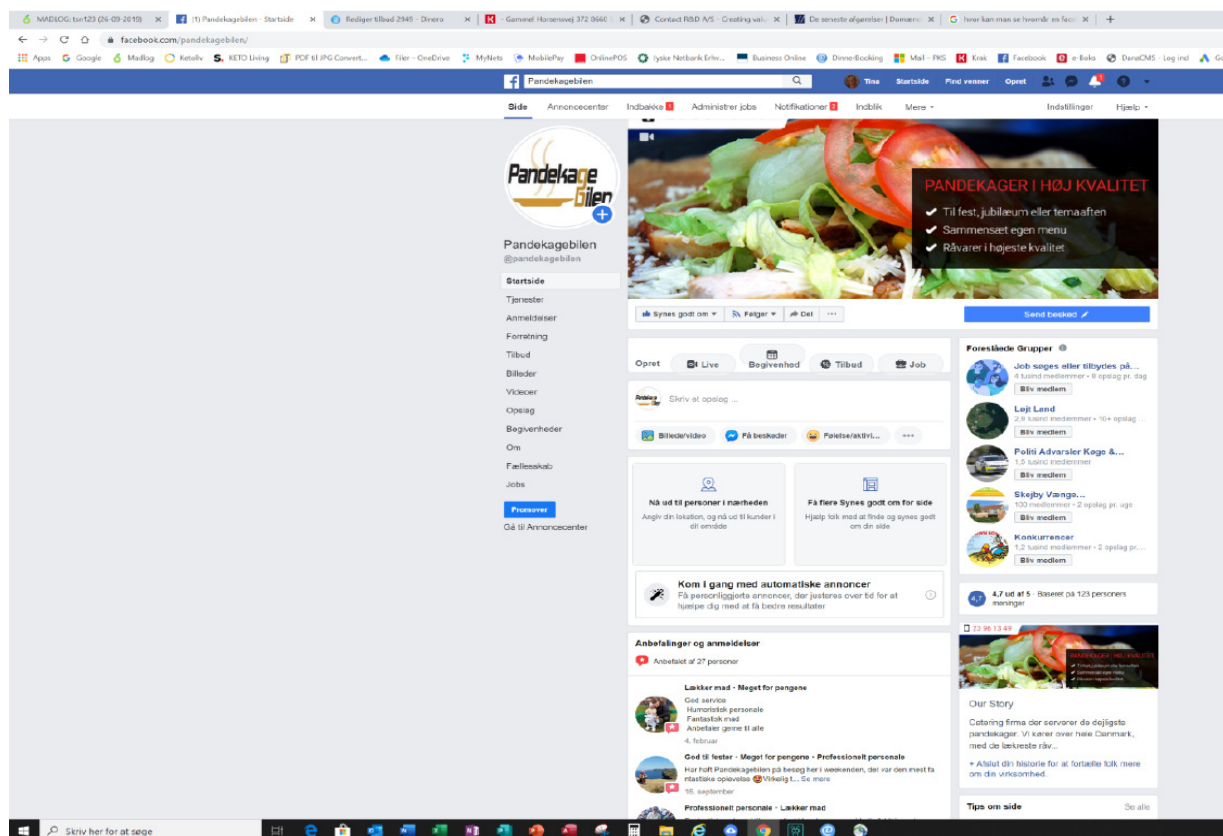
MADLOG: ton123 (26-09-2019) × (1) Pandekagebilen - Startside × Rediger tilbud 2945 - Dinero × Gammel Horsensvej 372 8660 × Contact RBD A/S - Creating val × De seneste afgørelser | Domæne × hvor kan man se hvornår en face ×

facebook.com/pandekagebilen/

Apps Google Madlog Ketoliv KETO Living PDF til JPG Convert... Filer - OneDrive MyNets MobilePay OnlinePOS Jyske Netbank Erhv... Business Online Dinner-Booking Mail - PKS Krak Facebook e-Boks DanaCMS - Log ind

Pandekagebilen

Tina Startside Find venner Opret

Side Annoncecenter Indbakke Administrer jobs Notifikationer Indblik Mere Indstillinger Hjælp

Pandekage Bilen

Pandekagebilen
@pandekagebilen

Startside
Tjenester
Anmeldelser
Forretning
Tilbud
Billeder
Videoer
Opslag
Begivenheder
Om
Fællesskab
Jobs

Promover
Gå til Annoncecenter

PANDEKAGER I HØJ KVALITET
Til fest, jubilæum eller temaaften
Sammensæt egen menu
Råvarer i højeste kvalitet

Synes godt om Følger Del ···
Send besked

Opret Live Begivenhed Tilbud Job

Skriv et opslag ...

Billede/video Få beskeder Følelse/aktivi... ···

Nå ud til personer i nærheden
Angiv din lokation, og nå ud til kunder i dit område

Få flere Synes godt om for side
Hjælp folk med at finde og synes godt om din side

Kom i gang med automatiske annoncer
Få personliggjorte annoncer, der justeres over tid for at hjælpe dig med at få bedre resultater

Anbefalinger og anmeldelser
Anbefalet af 27 personer

Lækker mad · Meget for pengene
God service
Humoristisk personale
Fantastisk mad
Anbefaler gerne til alle
4. februar

God til fester · Meget for pengene · Professionelt personale
Har haft Pandekagebilen på besøg her i weekenden, det var den mest fantastiske oplevelse Virkelig t... Se mere
15. september

Professionelt personale · Lækker mad

Foreslåede Grupper
Job søges eller tilbydes på...
4 tusind medlemmer • 8 opslag pr. dag
Bliv medlem
Løjt Land
2,9 tusind medlemmer • 10+ opslag ...
Bliv medlem
Politi Advarsler Køge &...
1,5 tusind medlemmer
Bliv medlem
Skejby Vænge...
100 medlemmer • 2 opslag pr. uge
Bliv medlem
Konkurrencer
1,2 tusind medlemmer • 2 opslag pr. ...
Bliv medlem

4,7 ud af 5 · Baseret på 123 personers meninger

23 96 13 49

Our Story
Catering firma der serverer de dejligste pandekager. Vi kører over hele Danmark, med de lækreste råv...
+ Afslut din historie for at fortælle folk mere om din virksomhed.

Tips om side
Se alle

Skriv her for at søge